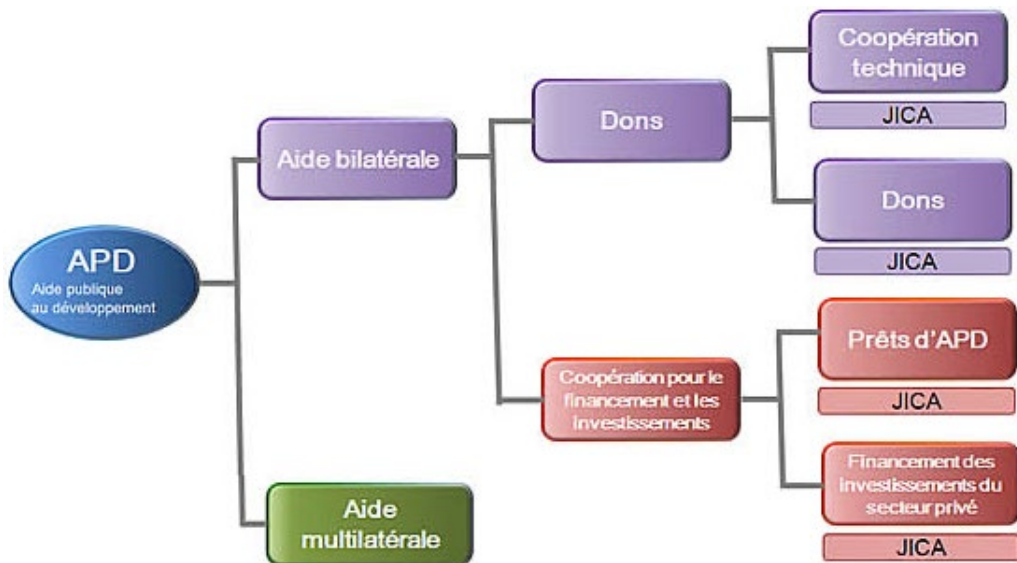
APD
Aide publique au développement

Aide bilatérale

Dons

Coopération technique

JICA

Dons

JICA

Coopération pour le financement et les investissements

Prêts d'APD

JICA

Financement des investissements du secteur privé

JICA

Aide multilatérale